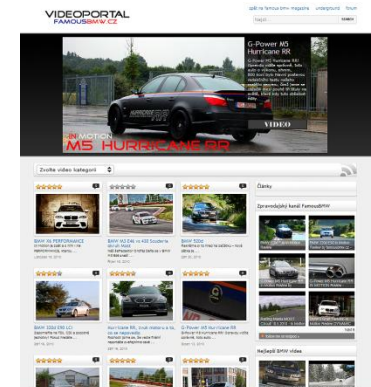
VIDEOPORTAL
FAMOUSBMW.CZ

zpět na famous bmw magazín   underground   fórum

SEARCH

G-Power M5 Hurricane RR

VIDEO

INMOTION
M5 HURRICANE RR

Zvolte video kategorii

Články

Zpravodajský kanál FamousBMW

BMW X6 PERFORMANCE

BMW M3 E46 vs E92

BMW 335i

G-Power M5 Hurricane RR

Nejlepší BMW videa